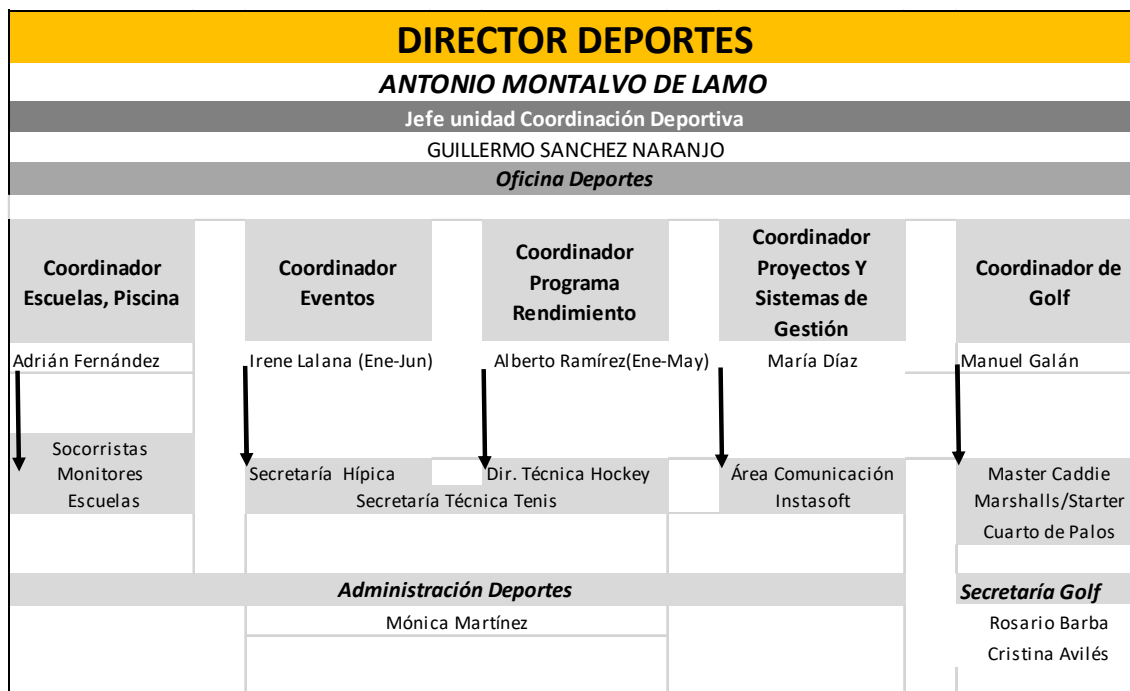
DIRECTOR DEPORTES

ANTONIO MONTALVO DE LAMO

Jefe unidad Coordinación Deportiva

GUILLERMO SANCHEZ NARANJO

Oficina Deportes

Coordinador Escuelas, Piscina

Adrián Fernández

Socorristas
Monitores
Escuelas

Coordinador Eventos

Irene Lalana (Ene-Jun)

Secretaría Hípica

Coordinador Programa Rendimiento

Alberto Ramírez(Ene-May)

Dir. Técnica Hockey

Secretaría Técnica Tenis

Coordinador Proyectos Y Sistemas de Gestión

María Díaz

Área Comunicación
Instasoft

Coordinador de Golf

Manuel Galán

Master Caddie
Marshalls/Starter
Cuarto de Palos

Administración Deportes

Mónica Martínez

Secretaría Golf

Rosario Barba
Cristina Avilés